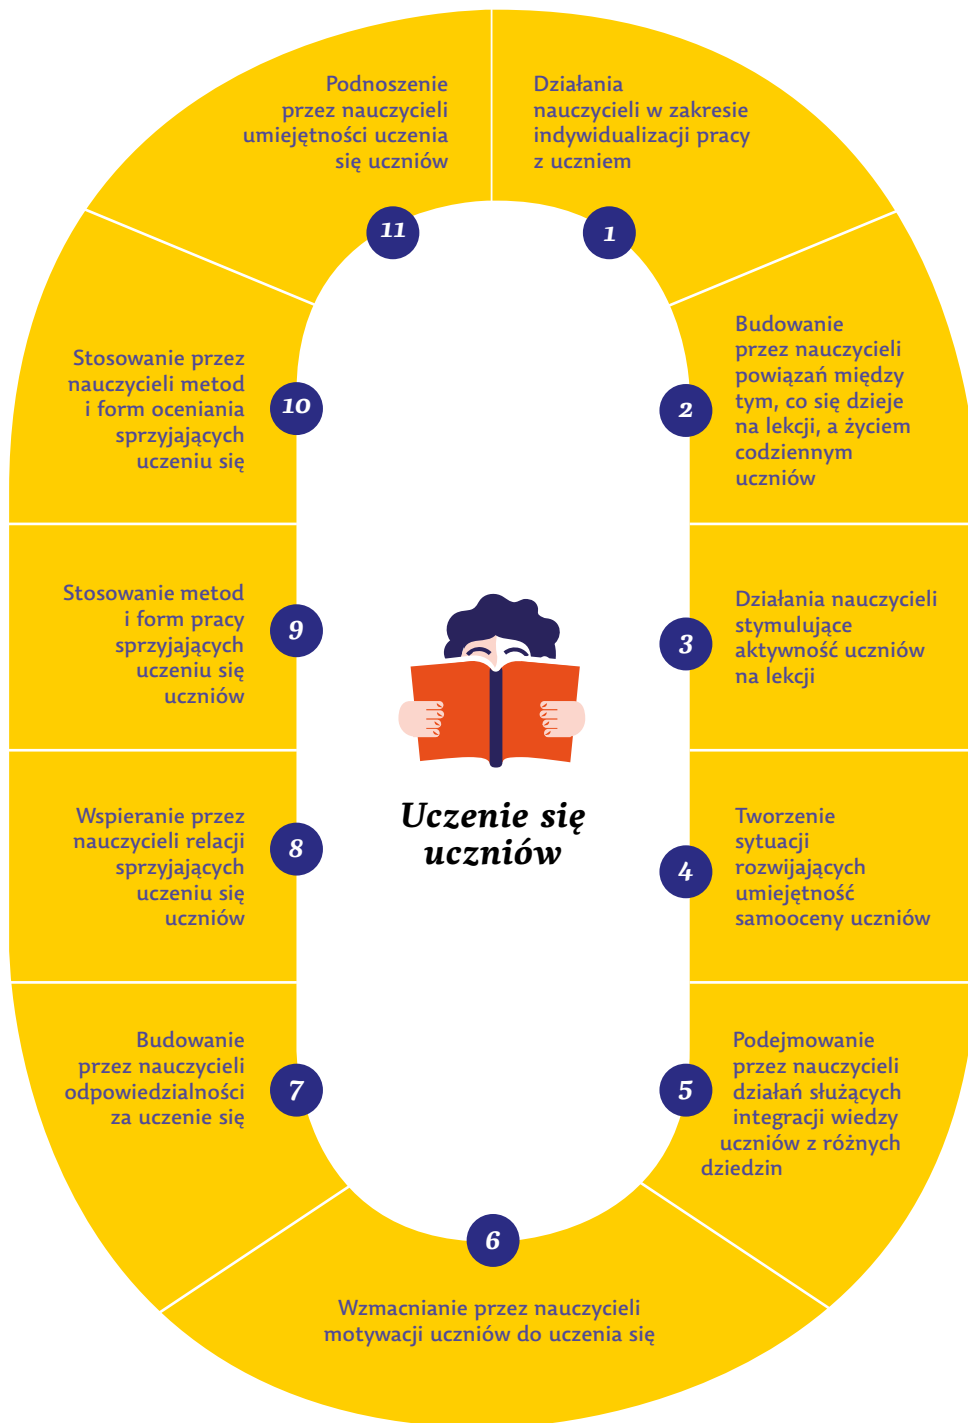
Uczenie się uczniów

1
Działania nauczycieli w zakresie indywidualizacji pracy z uczniem

2
Budowanie przez nauczycieli powiązań między tym, co się dzieje na lekcji, a życiem codziennym uczniów

3
Działania nauczycieli stymulujące aktywność uczniów na lekcji

4
Tworzenie sytuacji rozwijających umiejętność samooceny uczniów

5
Podejmowanie przez nauczycieli działań służących integracji wiedzy uczniów z różnych dziedzin

6
Wzmacnianie przez nauczycieli motywacji uczniów do uczenia się

7
Budowanie przez nauczycieli odpowiedzialności za uczenie się

8
Wspieranie przez nauczycieli relacji sprzyjających uczeniu się uczniów

9
Stosowanie metod i form pracy sprzyjających uczeniu się uczniów

10
Stosowanie przez nauczycieli metod i form oceniania sprzyjających uczeniu się

11
Podnoszenie przez nauczycieli umiejętności uczenia się uczniów